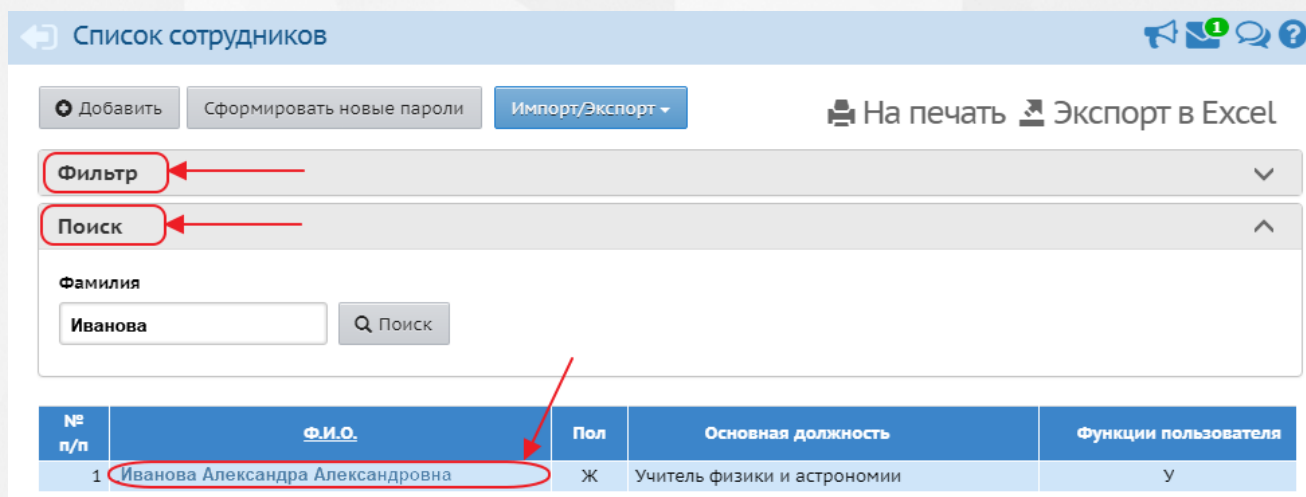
Список сотрудников

1

Добавить Сформировать новые пароли Импорт/Экспорт

На печать Экспорт в Excel

Фильтр

Поиск

Фамилия

Иванова

Поиск

| № п/п | Ф.И.О. | Пол | Основная должность | Функции пользователя |
|---|---|---|---|---|
| 1 | Иванова Александра Александровна | Ж | Учитель физики и астрономии | У |